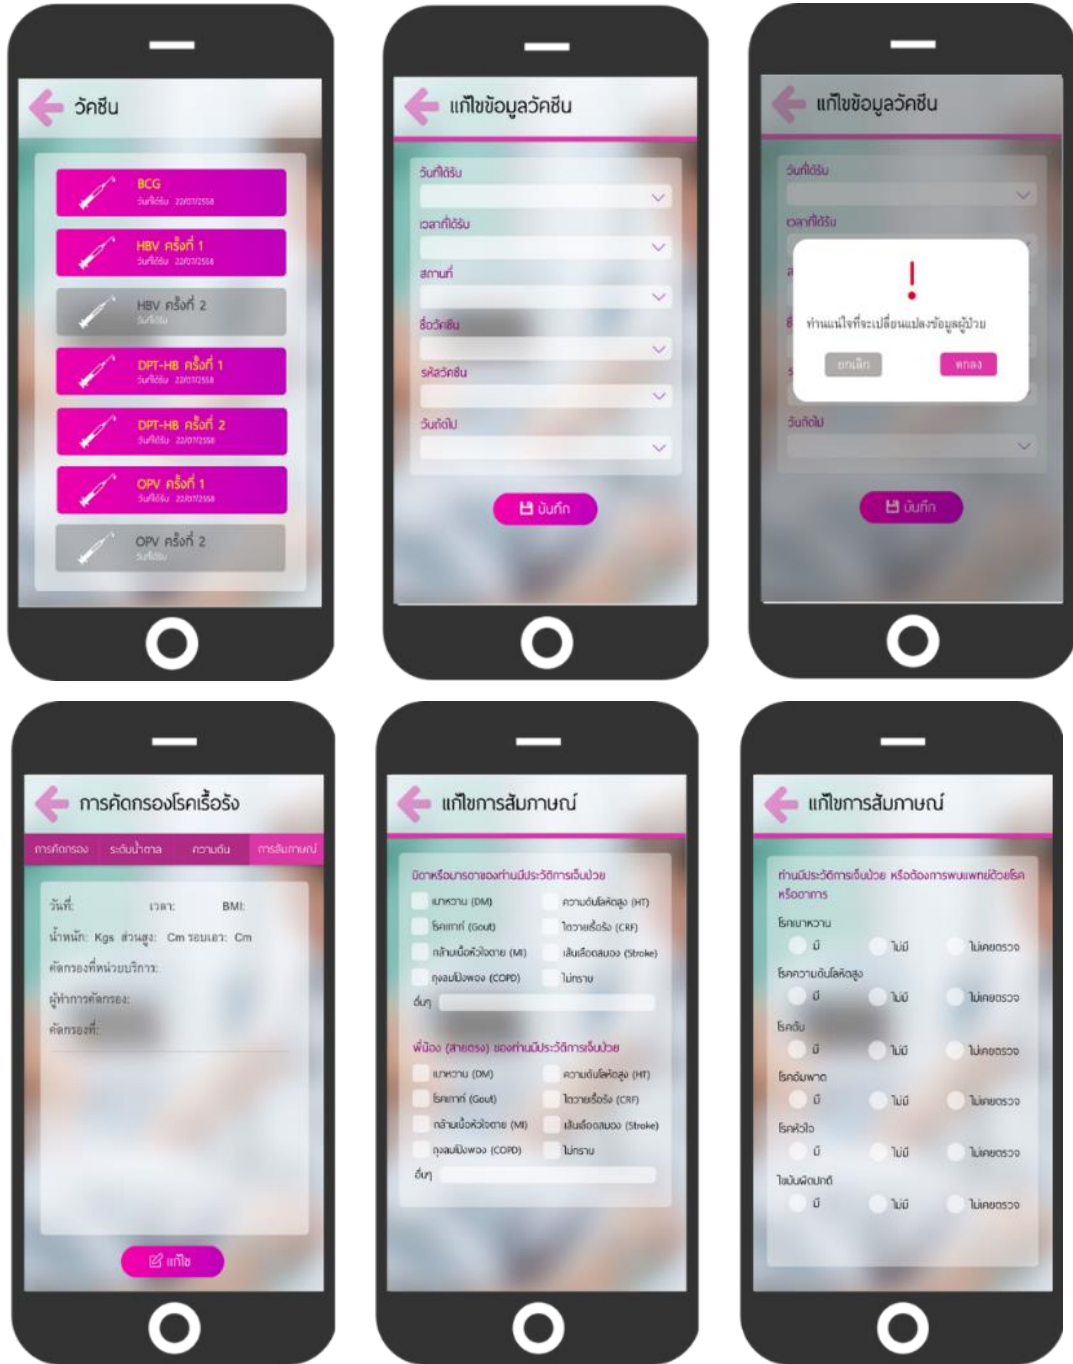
วัคซีน

BCG
วันที่ได้รับ 22/07/2558

HBV ครั้งที่ 1
วันที่ได้รับ 22/07/2558

HBV ครั้งที่ 2
วันที่ได้รับ

DPT-HB ครั้งที่ 1
วันที่ได้รับ 22/07/2558

DPT-HB ครั้งที่ 2
วันที่ได้รับ 22/07/2558

OPV ครั้งที่ 1
วันที่ได้รับ 22/07/2558

OPV ครั้งที่ 2
วันที่ได้รับ

แก้ไขข้อมูลวัคซีน

วันที่ได้รับ

เวลาที่ได้รับ

สถานที่

ชื่อวัคซีน

รหัสวัคซีน

วันถัดไป

บันทึก

แก้ไขข้อมูลวัคซีน

วันที่ได้รับ

เวลาที่ได้รับ

!

ท่านแน่ใจที่จะเปลี่ยนแปลงข้อมูลผู้ป่วย

ยกเลิก

ตกลง

วันถัดไป

บันทึก

การคัดกรองโรคเรื้อรัง

การคัดกรอง ระดับน้ำตาล ความดัน การสัมภาษณ์

วันที่: เวลา: BMI:

น้ำหนัก: Kgs ส่วนสูง: Cm รอบเอว: Cm

คัดกรองที่หน่วยบริการ:

ผู้ทำการคัดกรอง:

คัดกรองที่:

แก้ไข

แก้ไขการสัมภาษณ์

บิดาหรือมารดาของท่านมีประวัติการเจ็บป่วย

เบาหวาน (DM)
ความดันโลหิตสูง (HT)
โรคเกาท์ (Gout)
ไตวายเรื้อรัง (CRF)
กล้ามเนื้อหัวใจตาย (MI)
เส้นเลือดสมอง (Stroke)
ถุงลมโป่งพอง (COPD)
ไม่ทราบ
อื่นๆ

พี่น้อง (สายตรง) ของท่านมีประวัติการเจ็บป่วย

เบาหวาน (DM)
ความดันโลหิตสูง (HT)
โรคเกาท์ (Gout)
ไตวายเรื้อรัง (CRF)
กล้ามเนื้อหัวใจตาย (MI)
เส้นเลือดสมอง (Stroke)
ถุงลมโป่งพอง (COPD)
ไม่ทราบ
อื่นๆ

แก้ไขการสัมภาษณ์

ท่านมีประวัติการเจ็บป่วย หรือต้องการพบแพทย์ด้วยโรค หรืออาการ

โรคเบาหวาน
มี ไม่มี ไม่เคยตรวจ

โรคความดันโลหิตสูง
มี ไม่มี ไม่เคยตรวจ

โรคตับ
มี ไม่มี ไม่เคยตรวจ

โรคอัมพาต
มี ไม่มี ไม่เคยตรวจ

โรคหัวใจ
มี ไม่มี ไม่เคยตรวจ

ไขมันผิดปกติ
มี ไม่มี ไม่เคยตรวจ